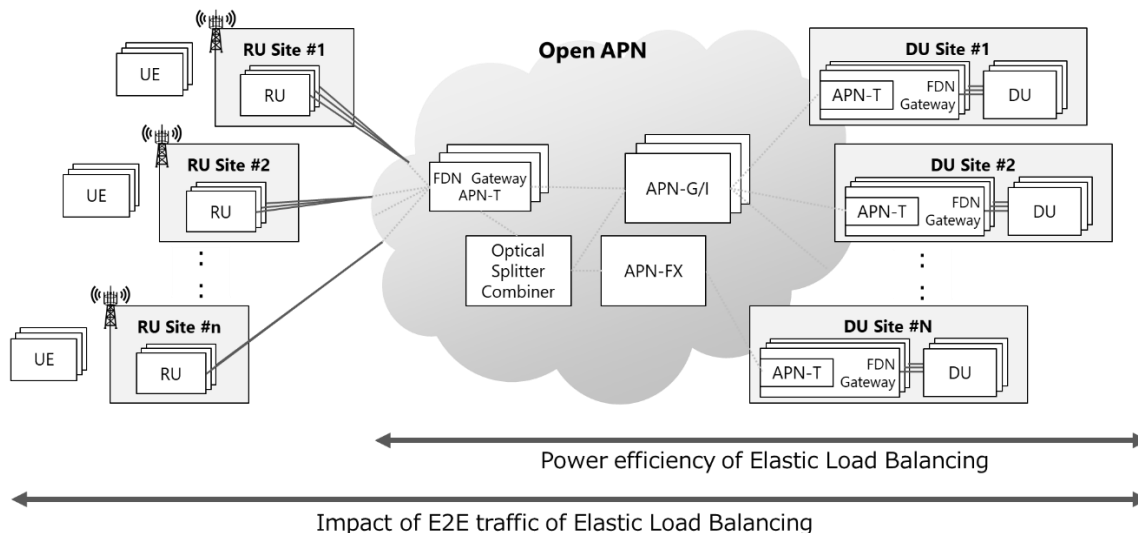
Open APN

UE

RU Site #1

RU

UE

RU Site #2

RU

:

UE

RU Site #n

RU

FDN Gateway
APN-T

Optical Splitter Combiner

APN-G/I

APN-FX

DU Site #1

APN-T

FDN Gateway

DU

DU Site #2

APN-T

FDN Gateway

DU

:

DU Site #N

APN-T

FDN Gateway

DU

Power efficiency of Elastic Load Balancing

Impact of E2E traffic of Elastic Load Balancing